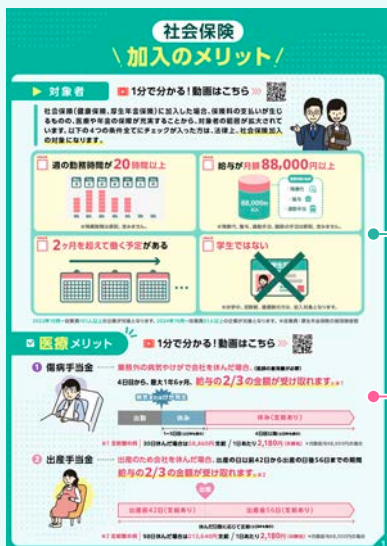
社会保険
＼加入のメリット／

対象者
1分で分かる！動画はこちら

社会保険（健康保険、厚生年金保険）に加入した場合、保険料の支払いが生じるものの、医療や年金の保障が充実することから、対象者の範囲が拡大されています。以下の4つの条件全てにチェックが入った方は、法律上、社会保険加入の対象になります。

週の勤務時間が20時間以上

給与が月額88,000円以上

88,000円以上

2ヶ月を超えて働く予定がある

学生ではない

医療メリット
1分で分かる！動画はこちら

1 傷病手当金
業務外の病気やけがで会社を休んだ場合、
4日目から、最大1年6か月、給与の2/3の金額が受け取れます。

出勤
休み
休み（支給あり）

30日休んだ場合は54,600円支給
1日あたり2,180円

2 出産手当金
出産のため会社を休んだ場合、出産の日以前42日から出産の日後56日までの期間給与の2/3の金額が受け取れます。

出産
出産前42日（支給あり）
出産後56日（支給あり）

98日休んだ場合は213,640円支給
1日あたり2,180円